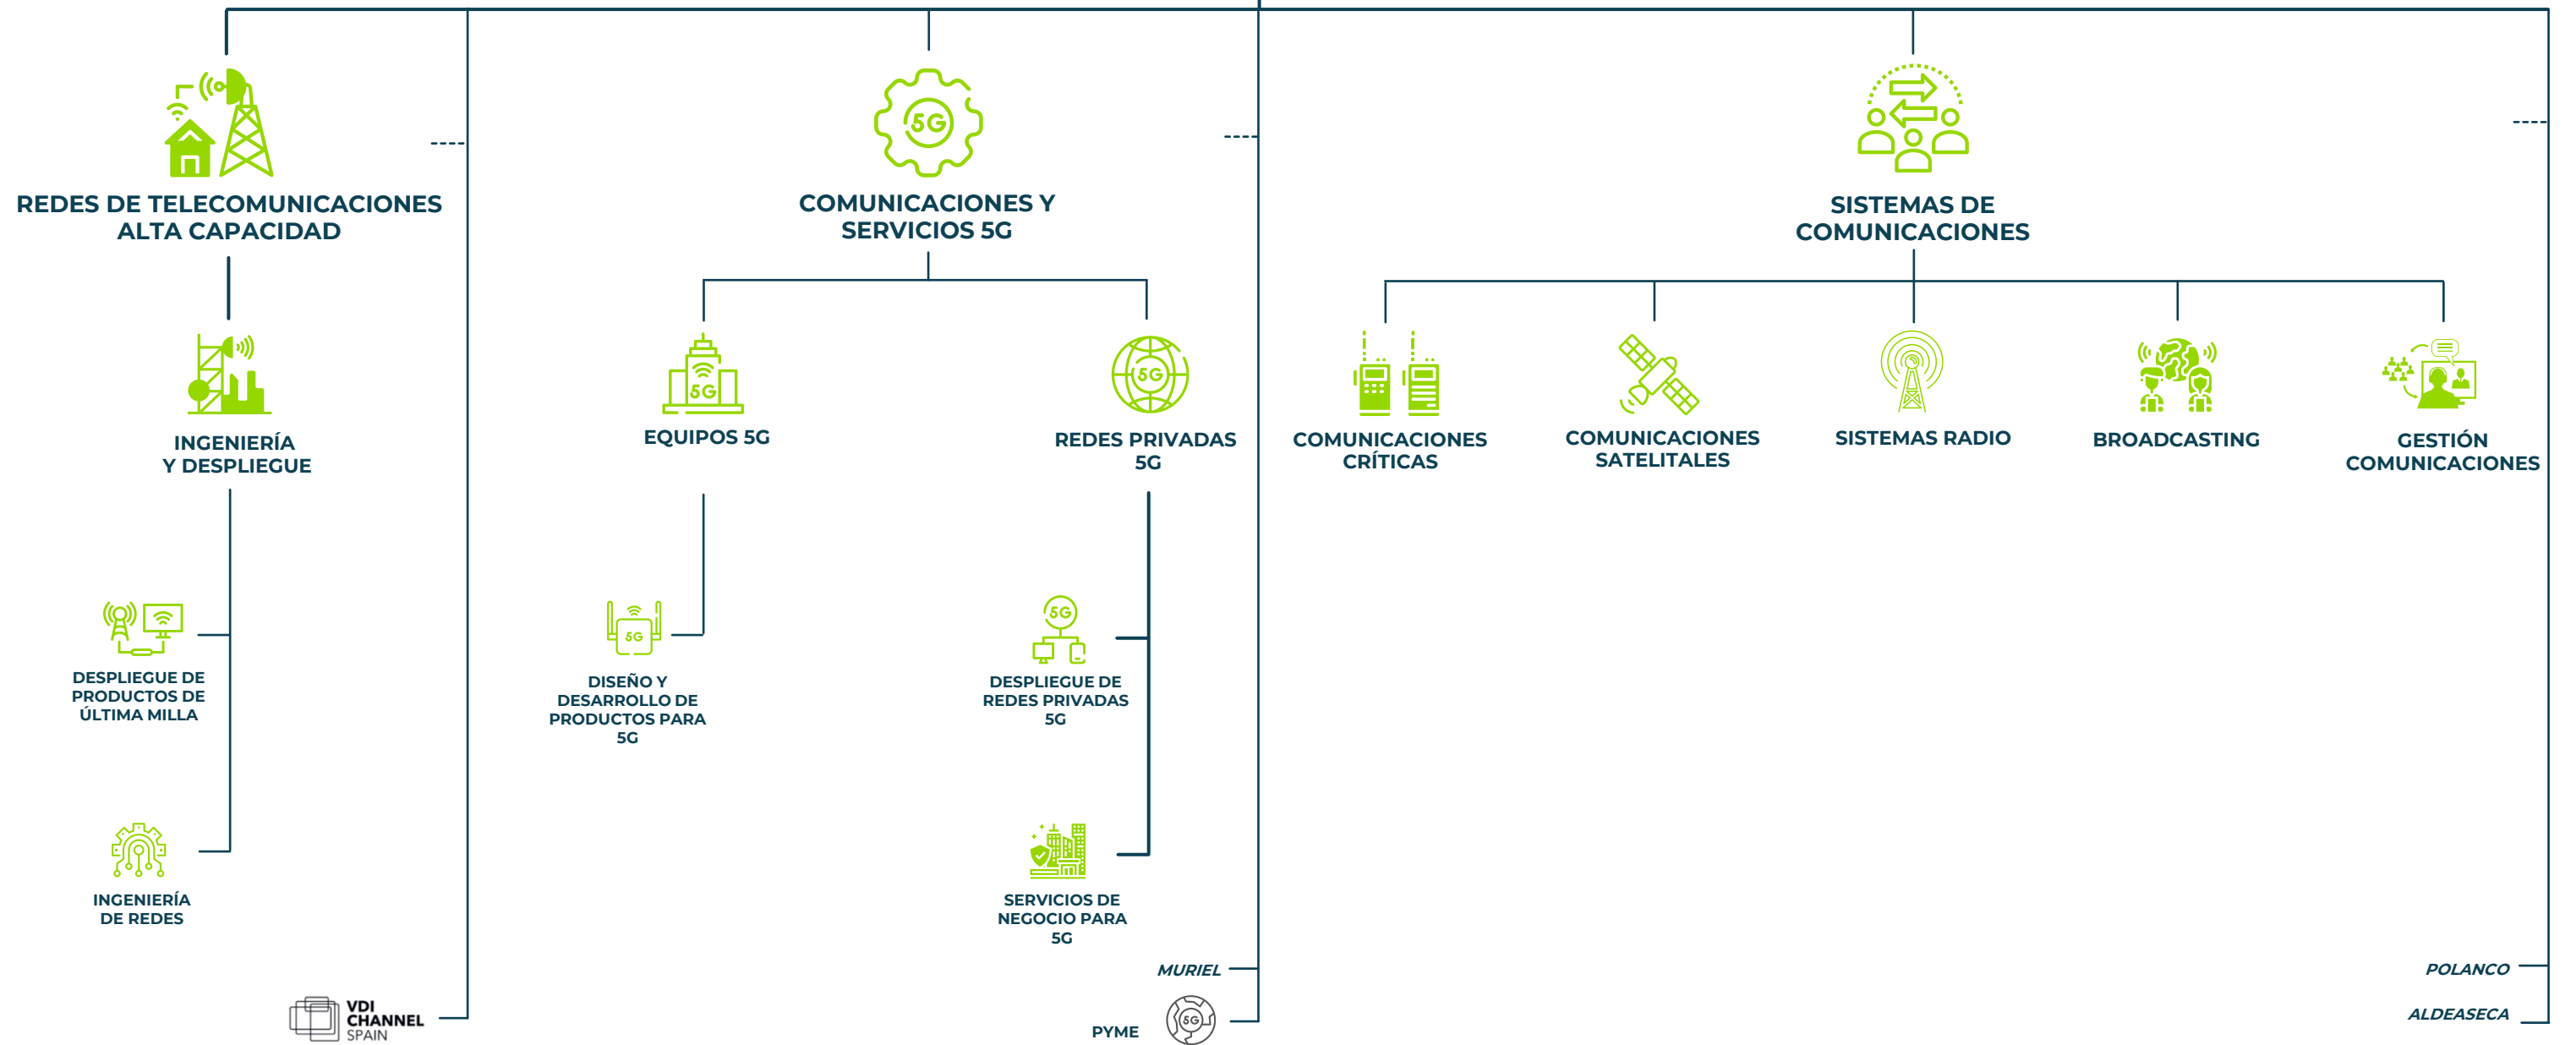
REDES DE TELECOMUNICACIONES ALTA CAPACIDAD

INGENIERÍA Y DESPLIEGUE

DESPLIEGUE DE PRODUCTOS DE ÚLTIMA MILLA

INGENIERÍA DE REDES

VDI CHANNEL SPAIN

COMUNICACIONES Y SERVICIOS 5G

EQUIPOS 5G

5G

DISEÑO Y DESARROLLO DE PRODUCTOS PARA 5G

REDES PRIVADAS 5G

DESPLIEGUE DE REDES PRIVADAS 5G

SERVICIOS DE NEGOCIO PARA 5G

MURIEL

PYME

SISTEMAS DE COMUNICACIONES

COMUNICACIONES CRÍTICAS

COMUNICACIONES SATELITALES

SISTEMAS RADIO

BROADCASTING

GESTIÓN COMUNICACIONES

POLANCO

ALDEASECA